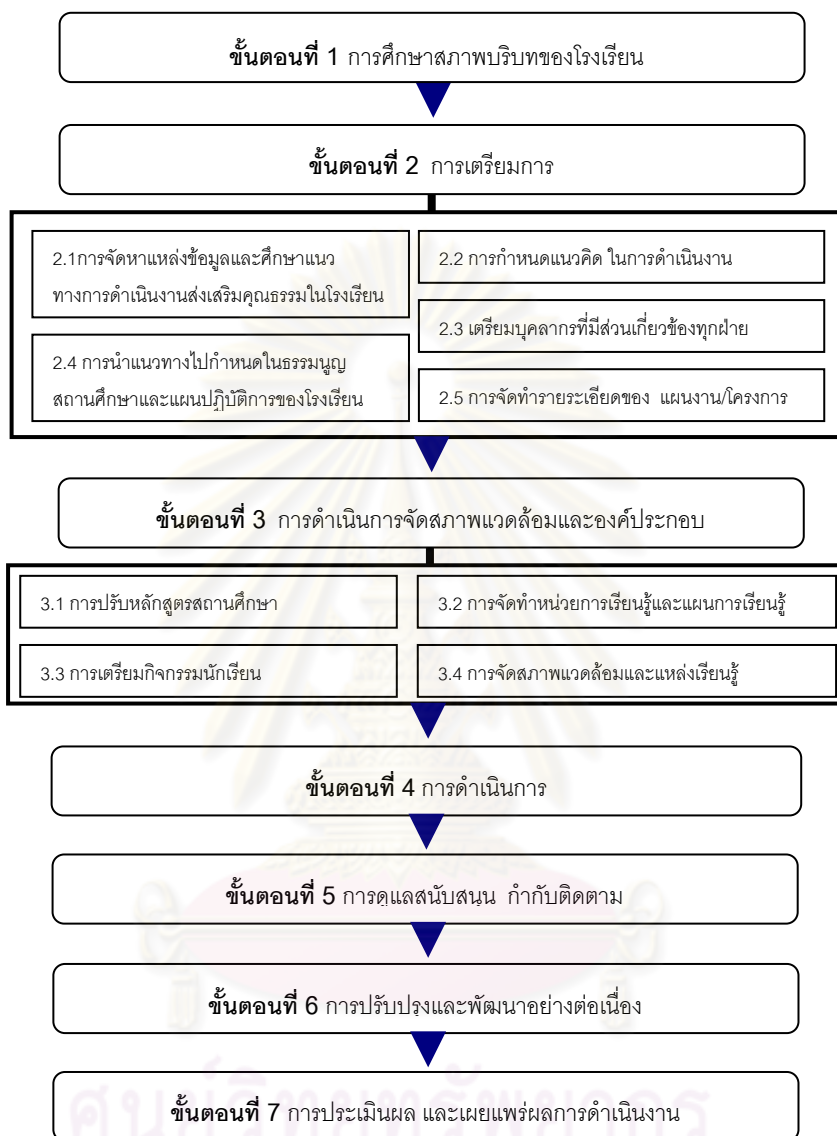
ขั้นตอนที่ 1 การศึกษาสภาพบริบทของโรงเรียน

ขั้นตอนที่ 2 การเตรียมการ

2.1การจัดหาแหล่งข้อมูลและศึกษาแนวทางการดำเนินงานส่งเสริมคุณธรรมในโรงเรียน

2.2 การกำหนดแนวคิด ในการดำเนินงาน

2.3 เตรียมบุคลากรที่มีส่วนเกี่ยวข้องทุกฝ่าย

2.4 การนำแนวทางไปกำหนดในธรรมนูญสถานศึกษาและแผนปฏิบัติการของโรงเรียน

2.5 การจัดทำรายระเอียดของ แผนงาน/โครงการ

ขั้นตอนที่ 3 การดำเนินการจัดสภาพแวดล้อมและองค์ประกอบ

3.1 การปรับหลักสูตรสถานศึกษา

3.2 การจัดทำหน่วยการเรียนรู้และแผนการเรียนรู้

3.3 การเตรียมกิจกรรมนักเรียน

3.4 การจัดสภาพแวดล้อมและแหล่งเรียนรู้

ขั้นตอนที่ 4 การดำเนินการ

ขั้นตอนที่ 5 การดูแลสนับสนุน กำกับติดตาม

ขั้นตอนที่ 6 การปรับปรุงและพัฒนาอย่างต่อเนื่อง

ขั้นตอนที่ 7 การประเมินผล และเผยแพร่ผลการดำเนินงาน